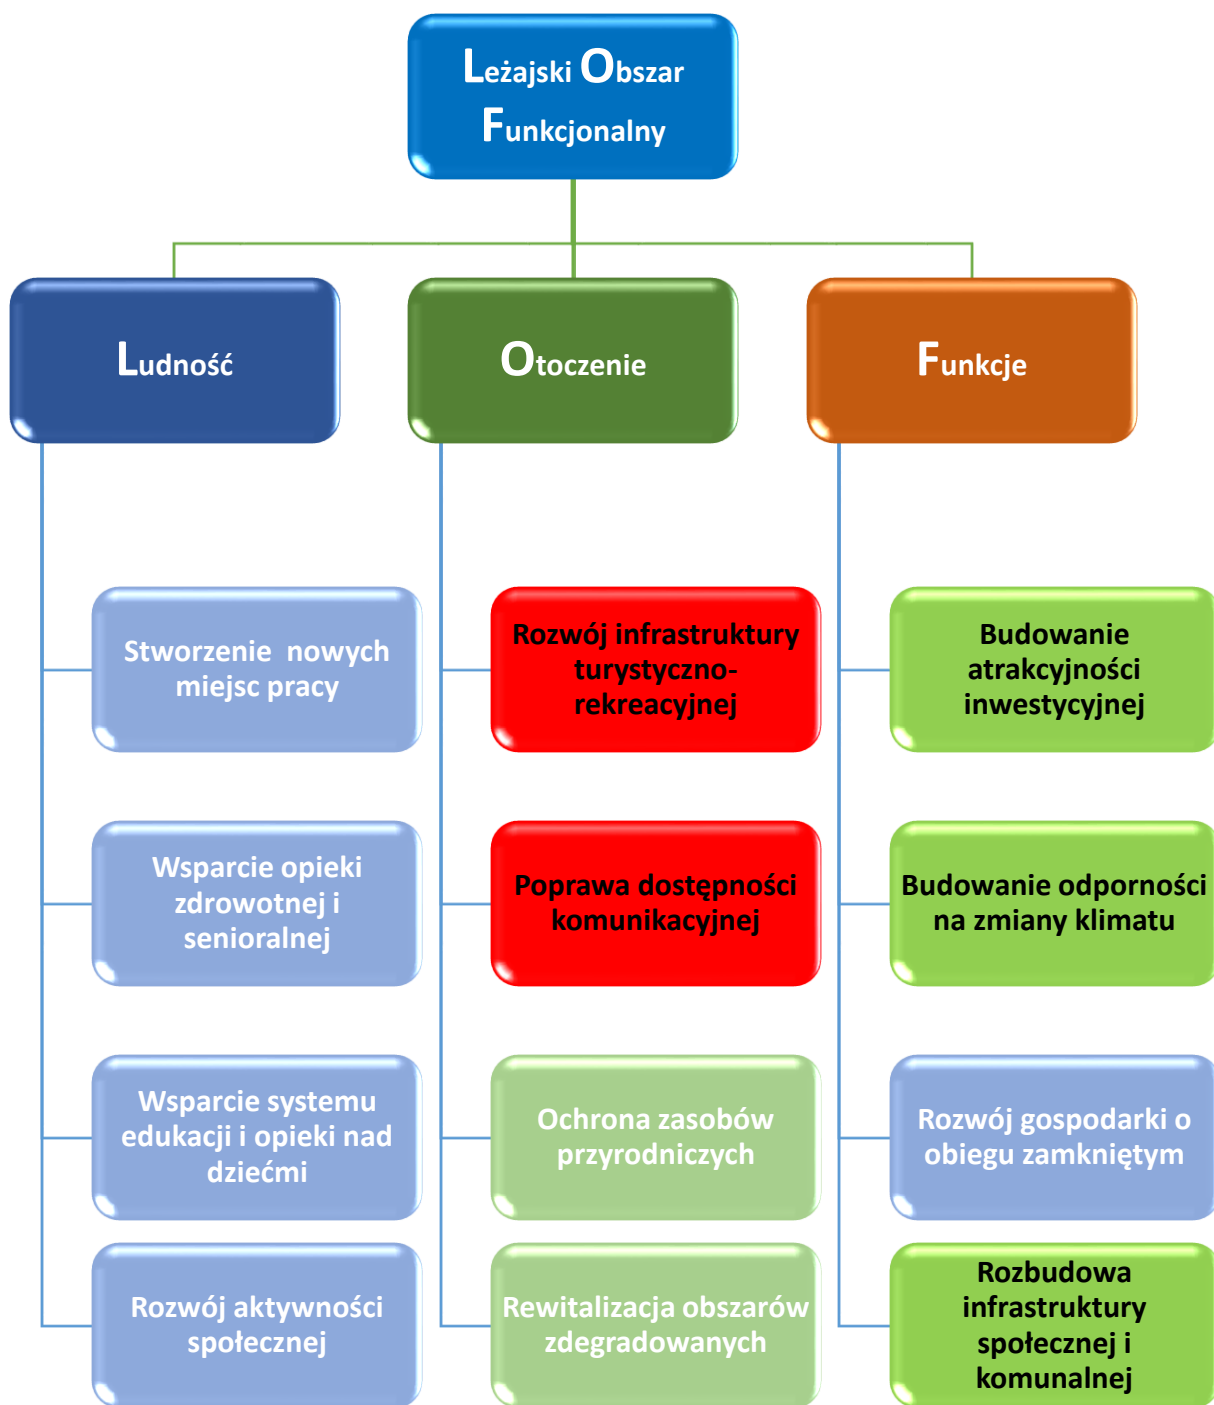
Leżajski Obszar Funkcjonalny

Ludność

Otoczenie

Funkcje

Stworzenie nowych miejsc pracy

Wsparcie opieki zdrowotnej i senioralnej

Wsparcie systemu edukacji i opieki nad dziećmi

Rozwój aktywności społecznej

Rozwój infrastruktury turystyczno-rekreacyjnej

Poprawa dostępności komunikacyjnej

Ochrona zasobów przyrodniczych

Rewitalizacja obszarów zdegradowanych

Budowanie atrakcyjności inwestycyjnej

Budowanie odporności na zmiany klimatu

Rozwój gospodarki o obiegu zamkniętym

Rozbudowa infrastruktury społecznej i komunalnej